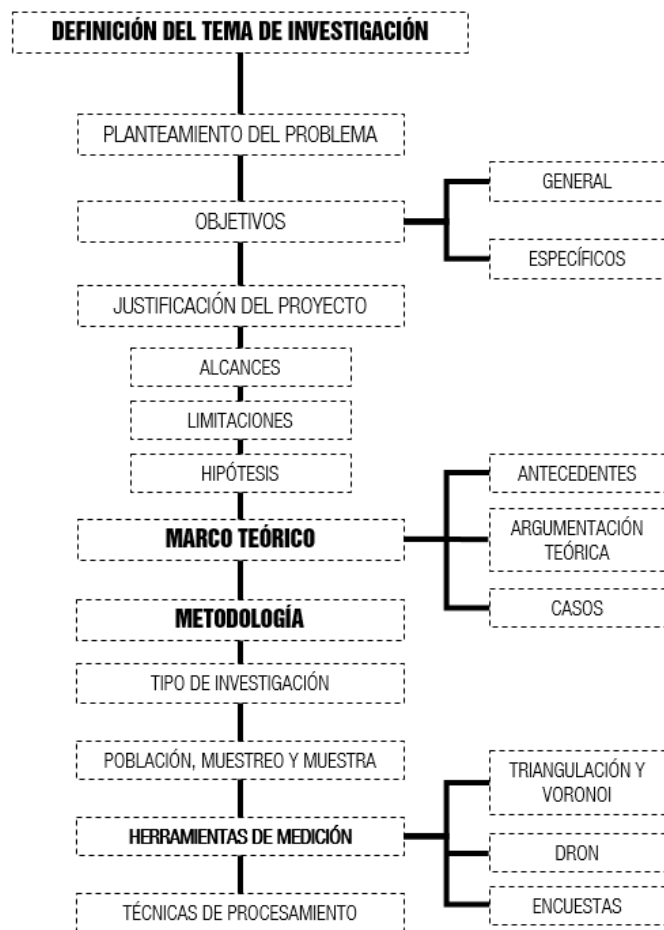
DEFINICIÓN DEL TEMA DE INVESTIGACIÓN

PLANTEAMIENTO DEL PROBLEMA

OBJETIVOS

GENERAL

ESPECÍFICOS

JUSTIFICACIÓN DEL PROYECTO

ALCANCES

LIMITACIONES

HIPÓTESIS

MARCO TEÓRICO

ANTECEDENTES

ARGUMENTACIÓN TEÓRICA

CASOS

METODOLOGÍA

TIPO DE INVESTIGACIÓN

POBLACIÓN, MUESTREO Y MUESTRA

HERRAMIENTAS DE MEDICIÓN

TRIANGULACIÓN Y VORONOI

DRON

ENCUESTAS

TÉCNICAS DE PROCESAMIENTO